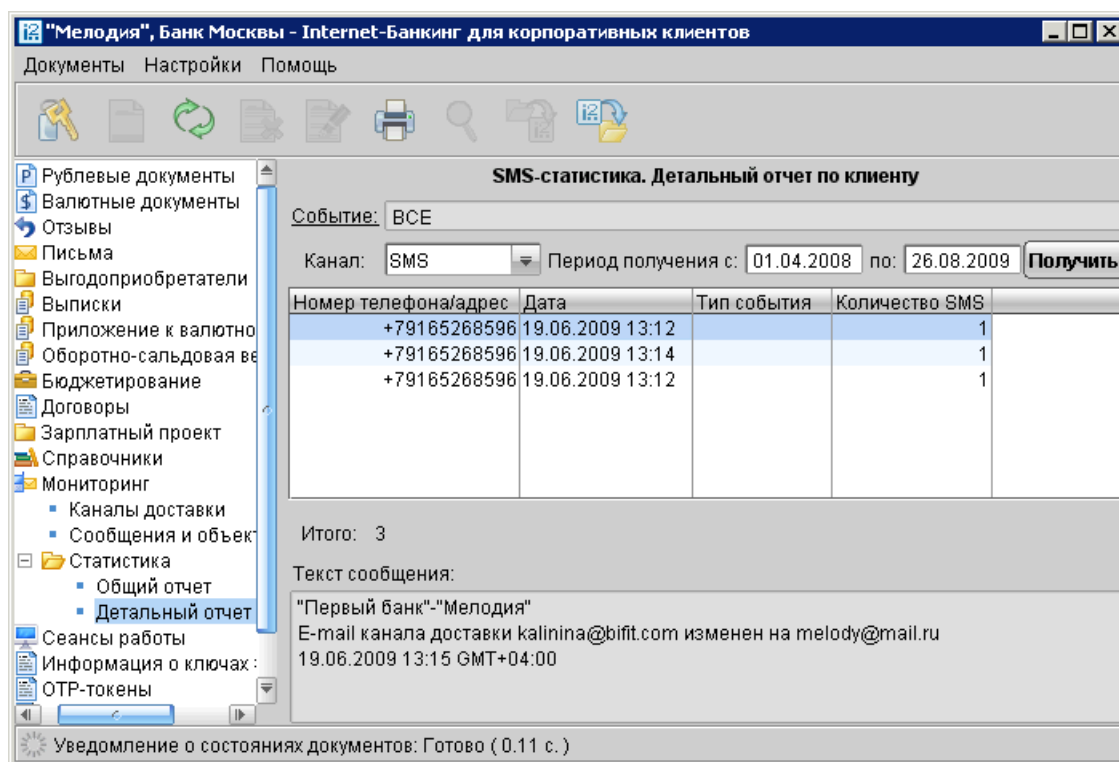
"Мелодия", Банк Москвы - Internet-Банкинг для корпоративных клиентов

Документы Настройки Помощь

Рублевые документы
Валютные документы
Отзывы
Письма
Выгодоприобретатели
Выписки
Приложение к валютно
Оборотно-сальдовая ве
Бюджетирование
Договоры
Зарплатный проект
Справочники
Мониторинг
Каналы доставки
Сообщения и объект
Статистика
Общий отчет
Детальный отчет
Сеансы работы
Информация о ключах
OTP-токены

SMS-статистика. Детальный отчет по клиенту

Событие: ВСЕ

Канал: SMS Период получения с: 01.04.2008 по: 26.08.2009 Получить

| Номер телефона/адрес | Дата | Тип события | Количество SMS |
|---|---|---|---|
| +79165268596 | 19.06.2009 13:12 | | 1 |
| +79165268596 | 19.06.2009 13:14 | | 1 |
| +79165268596 | 19.06.2009 13:12 | | 1 |

Итого: 3

Текст сообщения:

"Первый банк"-"Мелодия"
E-mail канала доставки kalinina@bifit.com изменен на melody@mail.ru
19.06.2009 13:15 GMT+04:00

Уведомление о состояниях документов: Готово ( 0.11 с. )